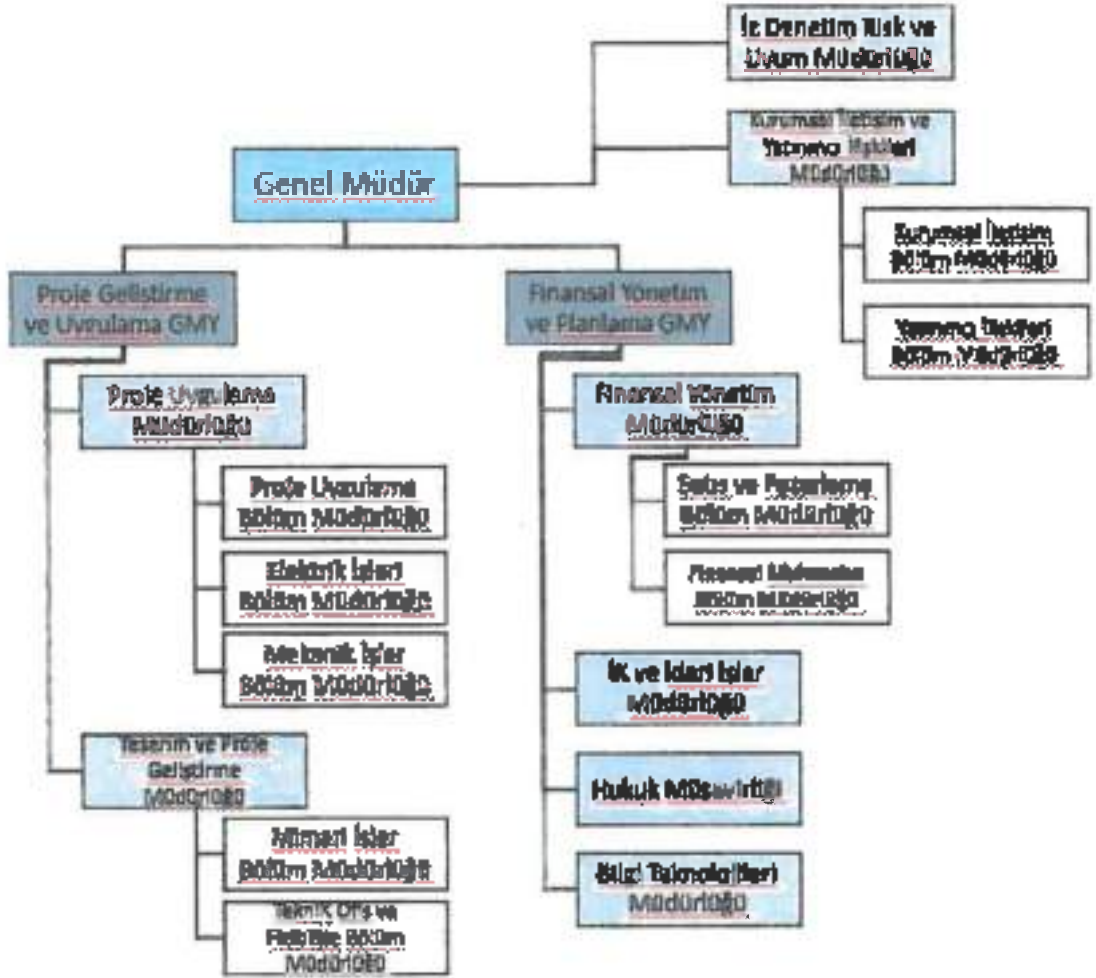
İç Denetim Risk ve Uyum Müdürlüğü

Kurumsal İletişim ve Yatırımcı İlişkileri Müdürlüğü

Genel Müdür

Kurumsal İletişim Bölüm Müdürlüğü

Yatırımcı İlişkileri Bölüm Müdürlüğü

Proje Geliştirme ve Uygulama GMY

Finansal Yönetim ve Planlama GMY

Proje Uygulama Müdürlüğü

Proje Uygulama Bölüm Müdürlüğü

Elektrik İşleri Bölüm Müdürlüğü

Mekanik İşler Bölüm Müdürlüğü

Tasarım ve Proje Geliştirme Müdürlüğü

Mimari İşler Bölüm Müdürlüğü

Teknik Ofis ve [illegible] Bölüm Müdürlüğü

Finansal Yönetim Müdürlüğü

Satış ve Pazarlama Bölüm Müdürlüğü

Finansal Muhasebe Bölüm Müdürlüğü

İK ve İdari İşler Müdürlüğü

Hukuk Müşavirliği

Bilgi Teknolojileri Müdürlüğü